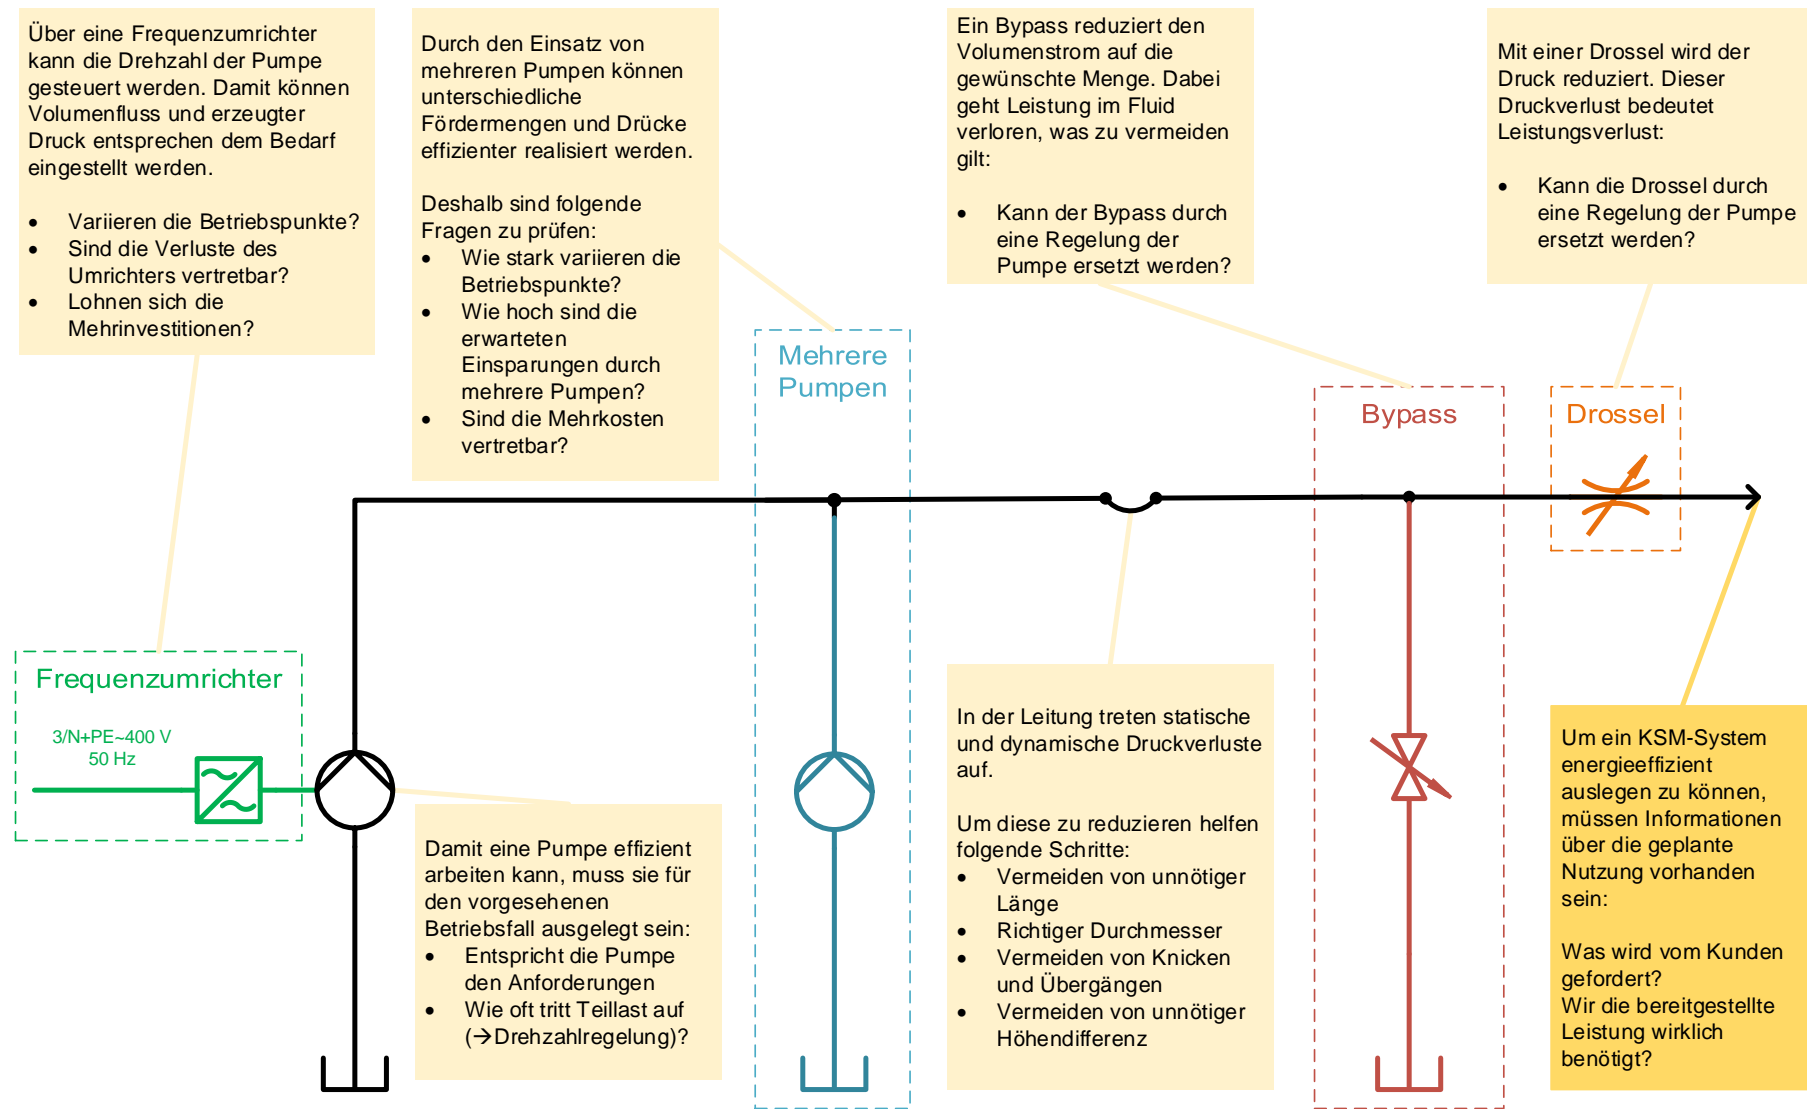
Über eine Frequenzumrichter kann die Drehzahl der Pumpe gesteuert werden. Damit können Volumenfluss und erzeugter Druck entsprechen dem Bedarf eingestellt werden.

- Variieren die Betriebspunkte?
- Sind die Verluste des Umrichters vertretbar?
- Lohnen sich die Mehrinvestitionen?

Durch den Einsatz von mehreren Pumpen können unterschiedliche Fördermengen und Drücke effizienter realisiert werden.

Deshalb sind folgende Fragen zu prüfen:
- Wie stark variieren die Betriebspunkte?
- Wie hoch sind die erwarteten Einsparungen durch mehrere Pumpen?
- Sind die Mehrkosten vertretbar?

Ein Bypass reduziert den Volumenstrom auf die gewünschte Menge. Dabei geht Leistung im Fluid verloren, was zu vermeiden gilt:

- Kann der Bypass durch eine Regelung der Pumpe ersetzt werden?

Mit einer Drossel wird der Druck reduziert. Dieser Druckverlust bedeutet Leistungsverlust:

- Kann die Drossel durch eine Regelung der Pumpe ersetzt werden?

Mehrere Pumpen

Bypass

Drossel

Frequenzumrichter

3/N+PE~400 V
50 Hz

Damit eine Pumpe effizient arbeiten kann, muss sie für den vorgesehenen Betriebsfall ausgelegt sein:
- Entspricht die Pumpe den Anforderungen
- Wie oft tritt Teillast auf (→Drehzahlregelung)?

In der Leitung treten statische und dynamische Druckverluste auf.

Um diese zu reduzieren helfen folgende Schritte:
- Vermeiden von unnötiger Länge
- Richtiger Durchmesser
- Vermeiden von Knicken und Übergängen
- Vermeiden von unnötiger Höhendifferenz

Um ein KSM-System energieeffizient auslegen zu können, müssen Informationen über die geplante Nutzung vorhanden sein:

Was wird vom Kunden gefordert?
Wir die bereitgestellte Leistung wirklich benötigt?